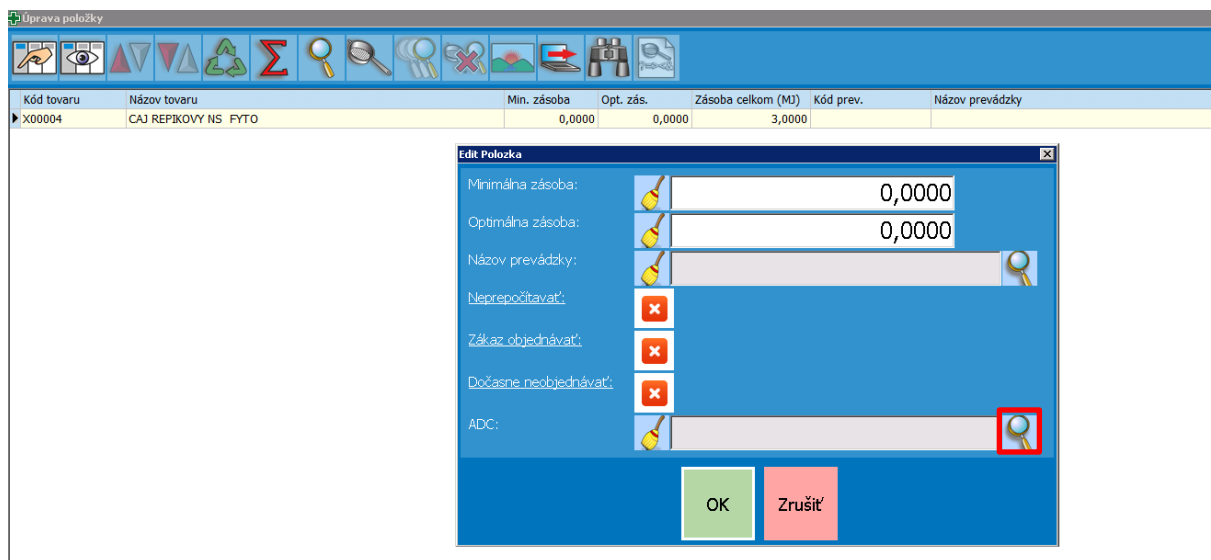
Úprava položky

| Kód tovaru | Názov tovaru | Min. zásoba | Opt. zás. | Zásoba celkom (MJ) | Kód prev. | Názov prevádzky |
|---|---|---|---|---|---|---|
| X00004 | CAJ REPIKOVY NS FYTO | 0,0000 | 0,0000 | 3,0000 | | |

Edit Polozka

Minimálna zásoba: 0,0000

Optimálna zásoba: 0,0000

Názov prevádzky:

Neprepočítavať:

Zákaz objednávať:

Dočasne neobjednávať:

ADC:

OK

Zrušiť